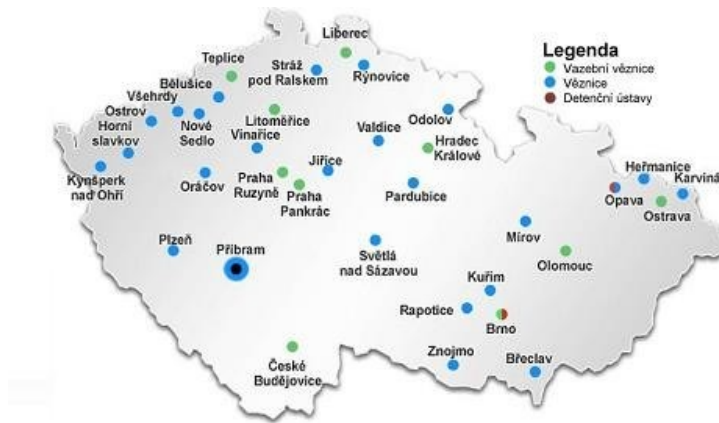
Legenda
Vazební věznice
Věznice
Detenční ústavy

Liberec
Teplice
Stráž pod Ralskem
Rýnovice
Bělušice
Všehrdy
Ostrov
Horní slavkov
Nové Sedlo
Litoměřice
Vinařice
Valdice
Odolov
Hradec Králové
Kynšperk nad Ohří
Oráčov
Praha Ruzyně
Praha Pankrác
Jiřice
Pardubice
Heřmanice
Karviná
Opava
Ostrava
Plzeň
Příbram
Světlá nad Sázavou
Mírov
Olomouc
Kuřim
Rapotice
Brno
České Budějovice
Znojmo
Břeclav